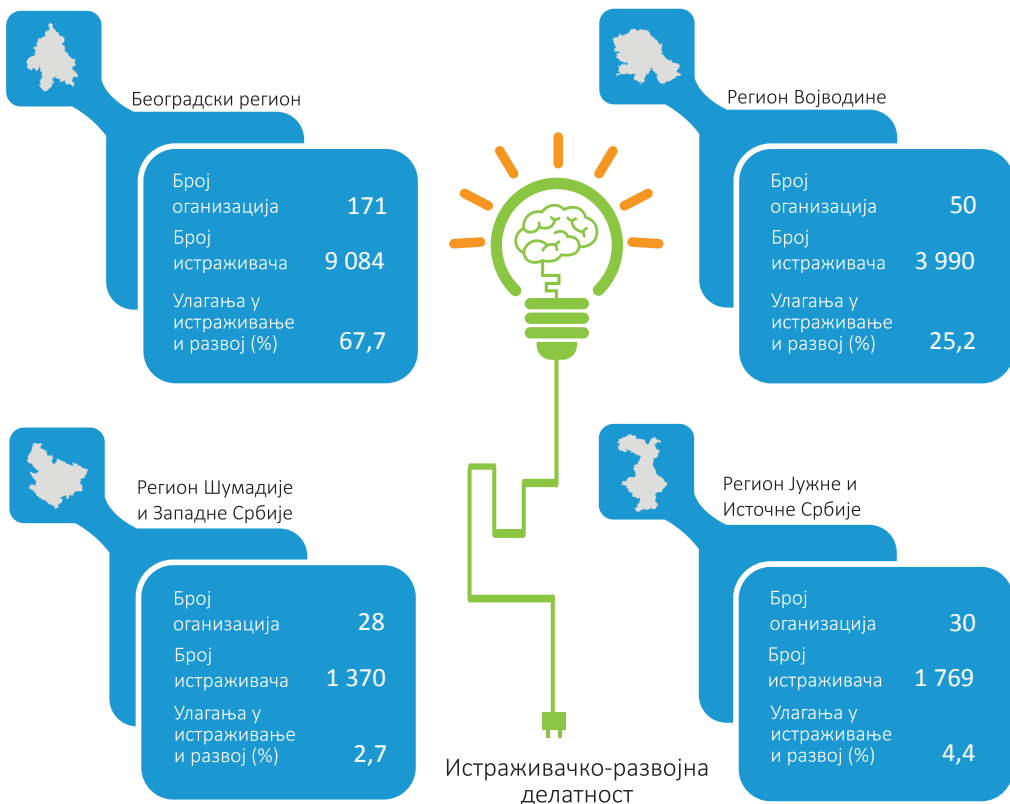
Београдски регион

Број организација 171
Број истраживача 9 084
Улагања у истраживање и развој (%) 67,7

Регион Војводине

Број организација 50
Број истраживача 3 990
Улагања у истраживање и развој (%) 25,2

Регион Шумадије и Западне Србије

Број организација 28
Број истраживача 1 370
Улагања у истраживање и развој (%) 2,7

Регион Јужне и Источне Србије

Број организација 30
Број истраживача 1 769
Улагања у истраживање и развој (%) 4,4

Истраживачко-развојна делатност